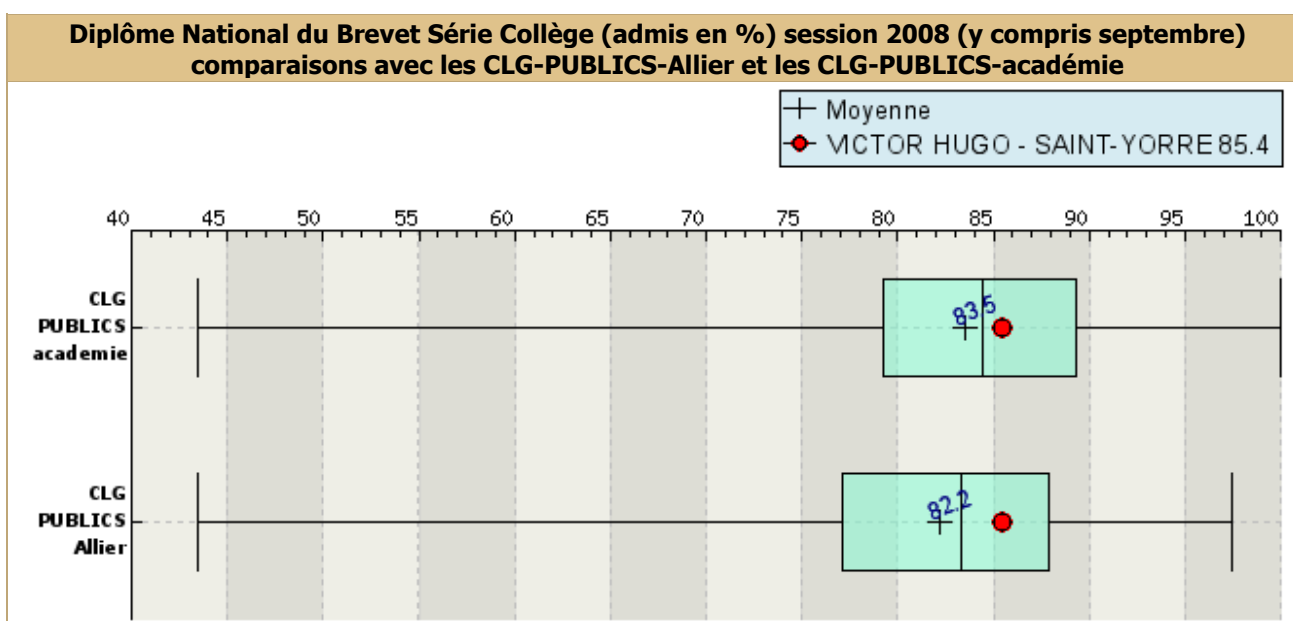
Diplôme National du Brevet Série Collège (admis en %) session 2008 (y compris septembre)
comparaisons avec les CLG-PUBLICS-Allier et les CLG-PUBLICS-académie

Moyenne
VICTOR HUGO - SAINT-YORRE 85.4

40 45 50 55 60 65 70 75 80 85 90 95 100

CLG PUBLICS academie

83.5

CLG PUBLICS Allier

82.2